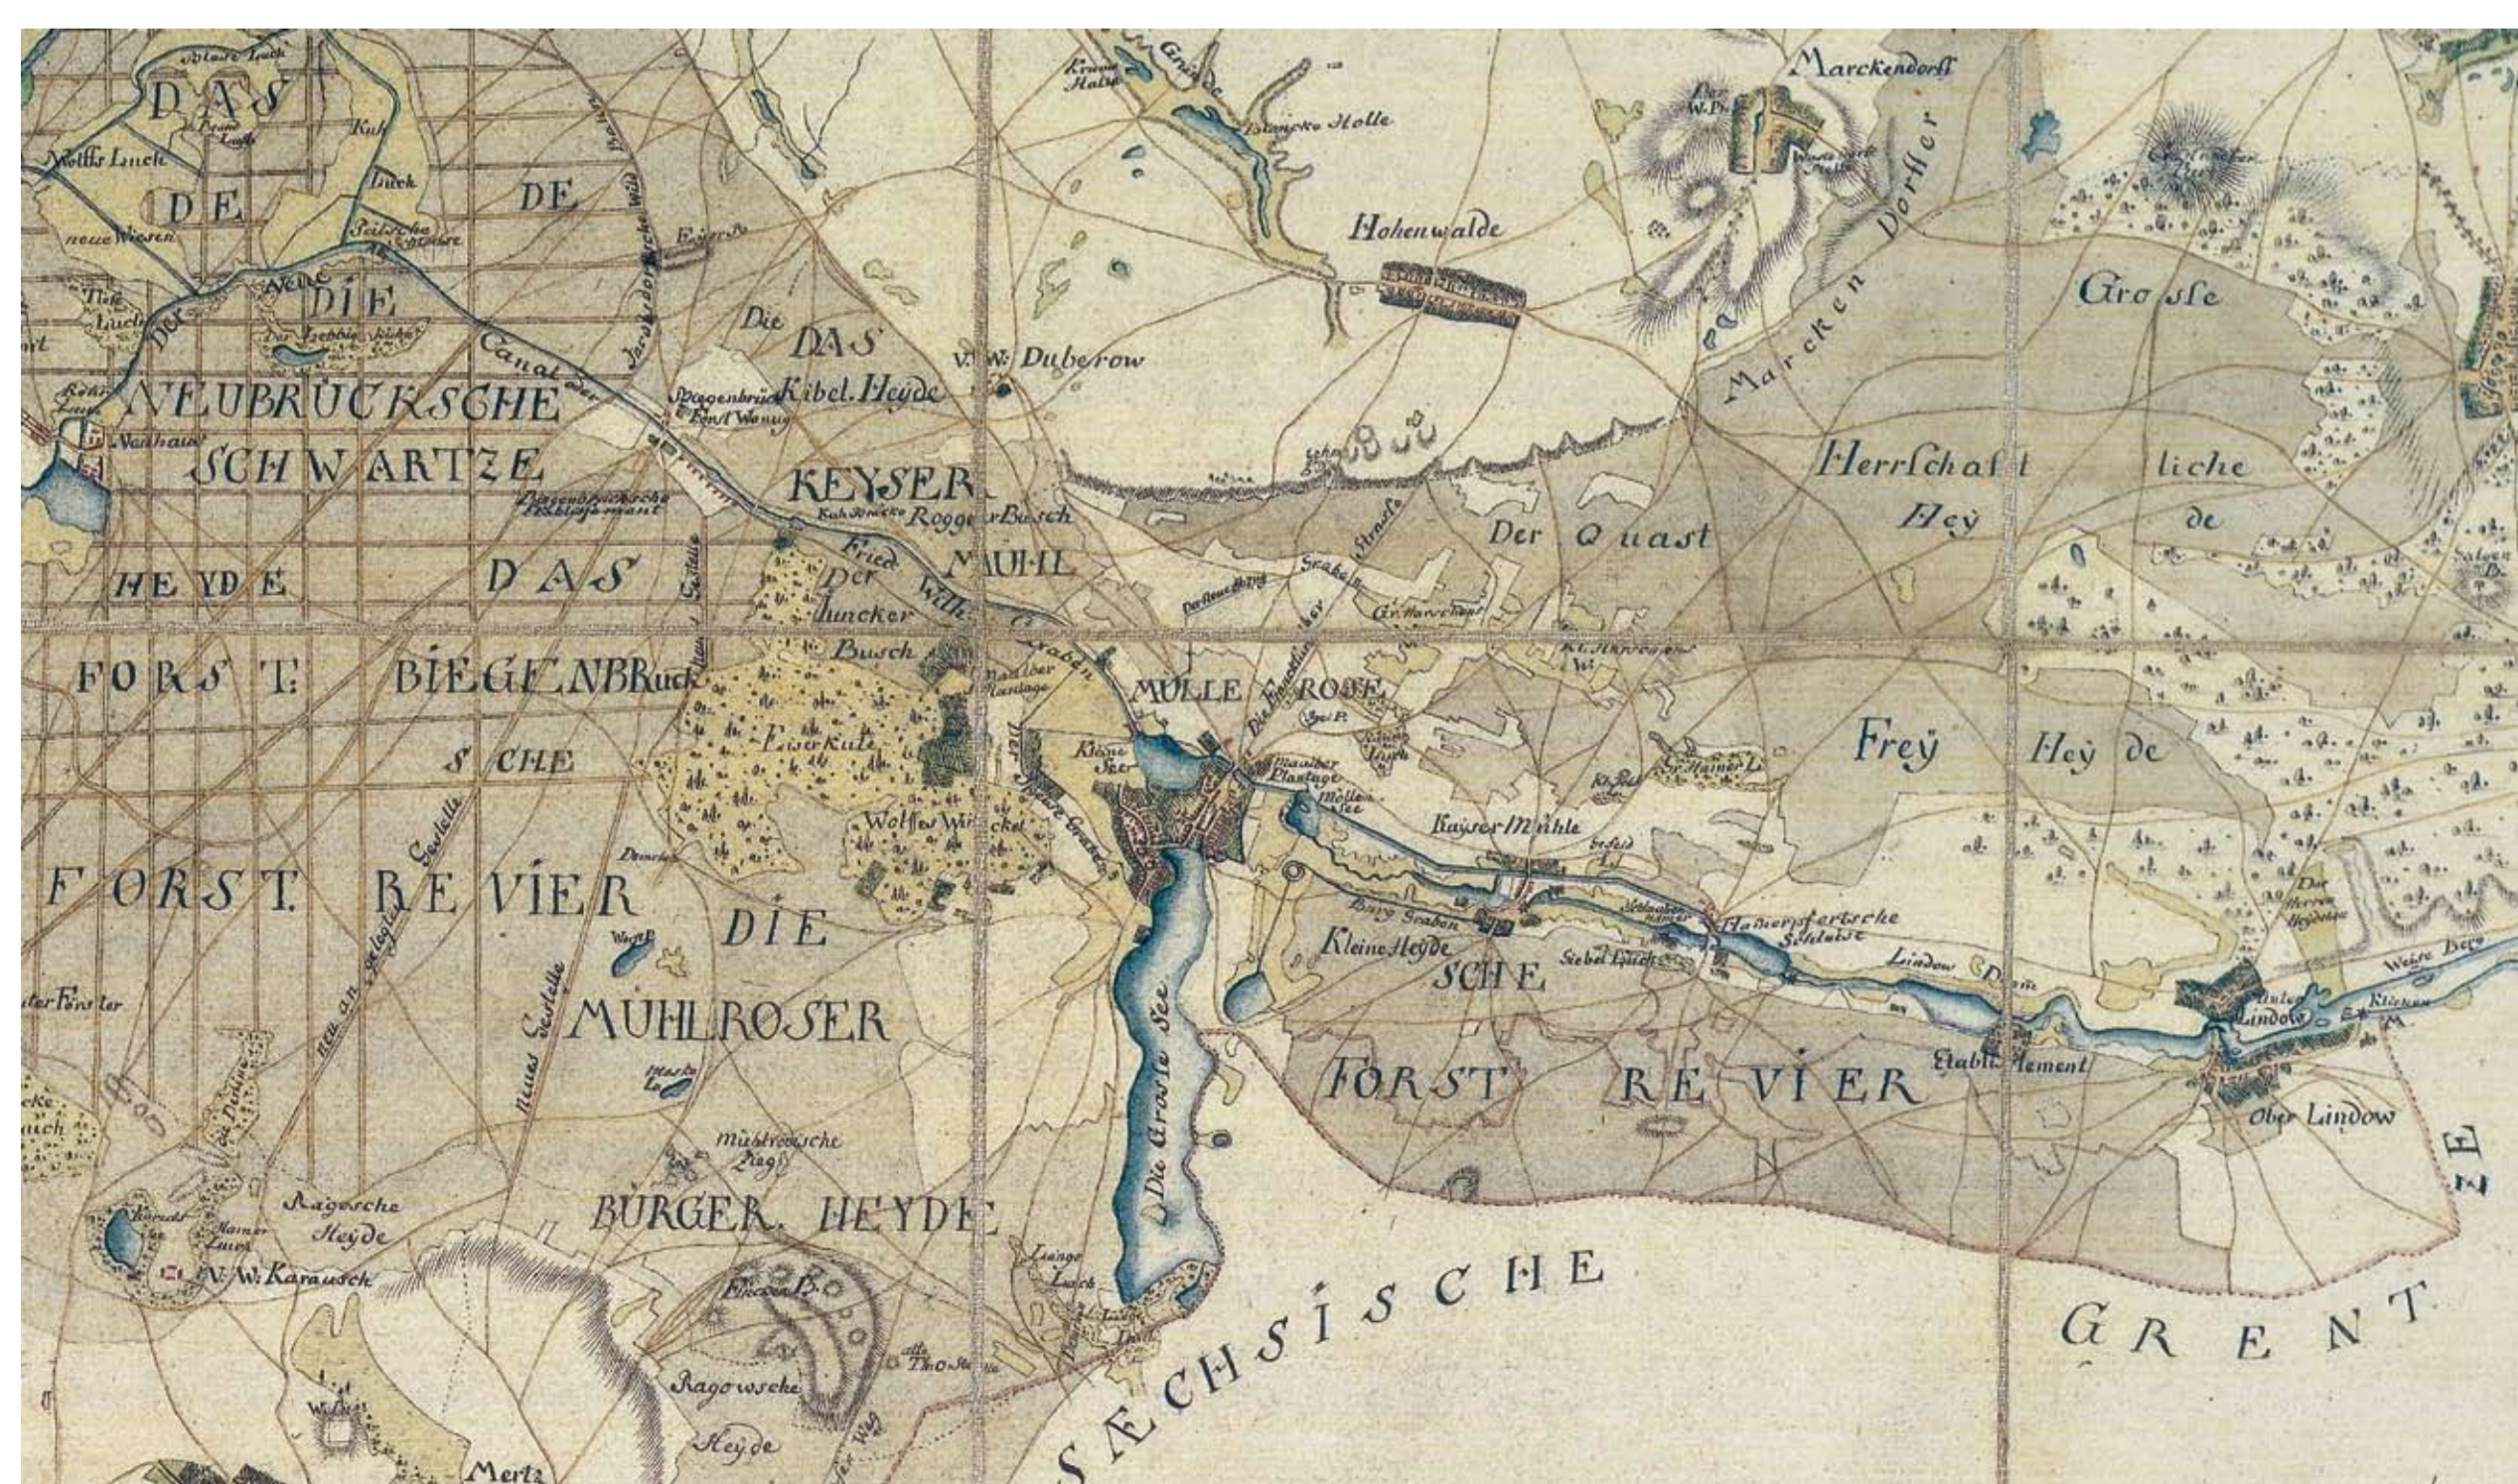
DAS
DE
DE
DIE
NEUBRÜCKSCHE
SCHWARTZE
HEYDE
DAS
FORST. BIEGENBRUCK
SCHE
FORST. REVIER
DIE
MÜHLROSER
BÜRGER. HEYDE
Wolffs Luch
neue Wiesen
Canal
Die
DAS
Kibel. Heyde
V.W. Duberow
KEYSER
Rogger Busch
MÜHL
Der Juncker Busch
Fried Wilh. Graben
Eiser Kute
Wolffs Winckel
MÜLLE ROSE
Kleine See
Die Grosse See
Kleine Heyde
SCHE
FORST REVIER
Kayser Mühle
Hohenwalde
Marckendorff
Marcken Dorffer
Grosse
Herrschaft liche
Hey de
Der Quast
Frey Hey de
Lindow
Etablissement
Ober Lindow
Ragowsche Heyde
V.W. Karausch
Ragowsche Heyde
Mertz
SÆCHSISCHE
GRENTZE